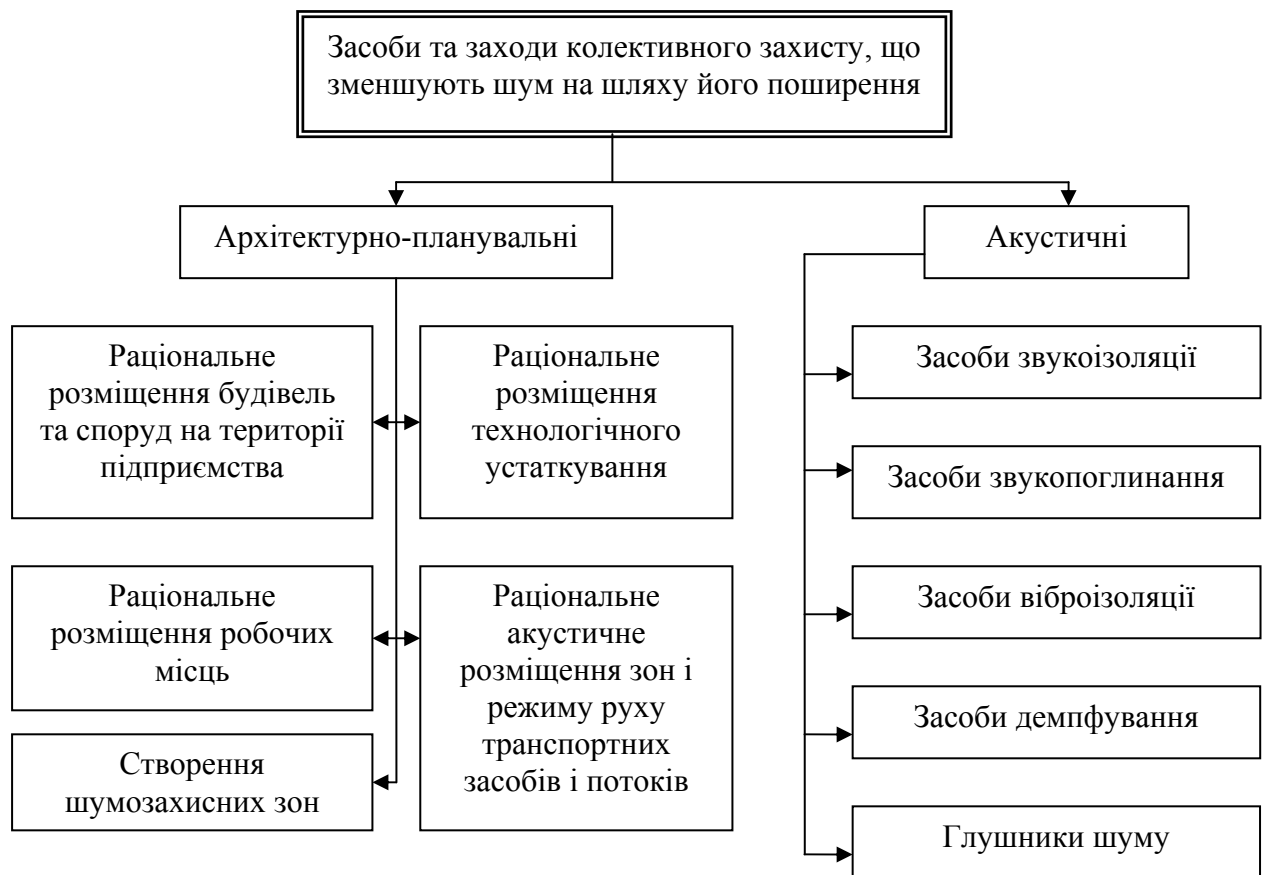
Засоби та заходи колективного захисту, що зменшують шум на шляху його поширення

Архітектурно-планувальні

Акустичні

Раціональне розміщення будівель та споруд на території підприємства

Раціональне розміщення технологічного устаткування

Раціональне розміщення робочих місць

Раціональне акустичне розміщення зон і режиму руху транспортних засобів і потоків

Створення шумозахисних зон

Засоби звукоізоляції

Засоби звукопоглинання

Засоби віброізоляції

Засоби демпфування

Глушники шуму